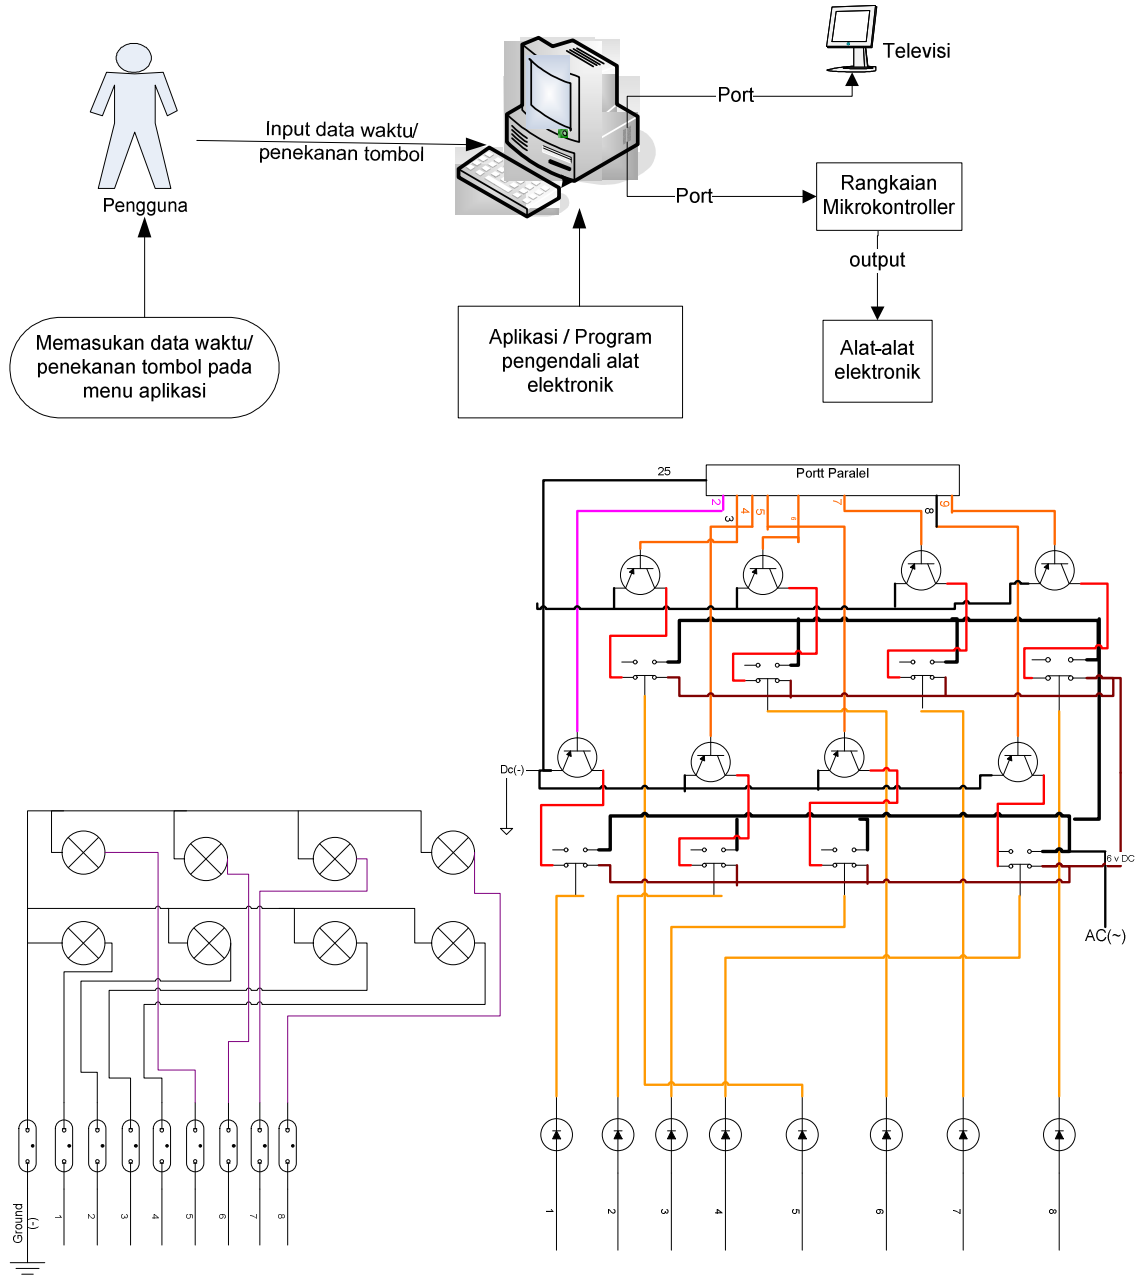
Televisi

Port

Input data waktu/ penekanan tombol

Pengguna

Port

Rangkaian Mikrokontroller

output

Memasukan data waktu/ penekanan tombol pada menu aplikasi

Aplikasi / Program pengendali alat elektronik

Alat-alat elektronik

25

Portt Paralel

2 3 4 5 6 7 8 9

Dc(-)

6 v DC

AC(~)

Ground (-) 1 2 3 4 5 6 7 8

1 2 3 4 5 6 7 8